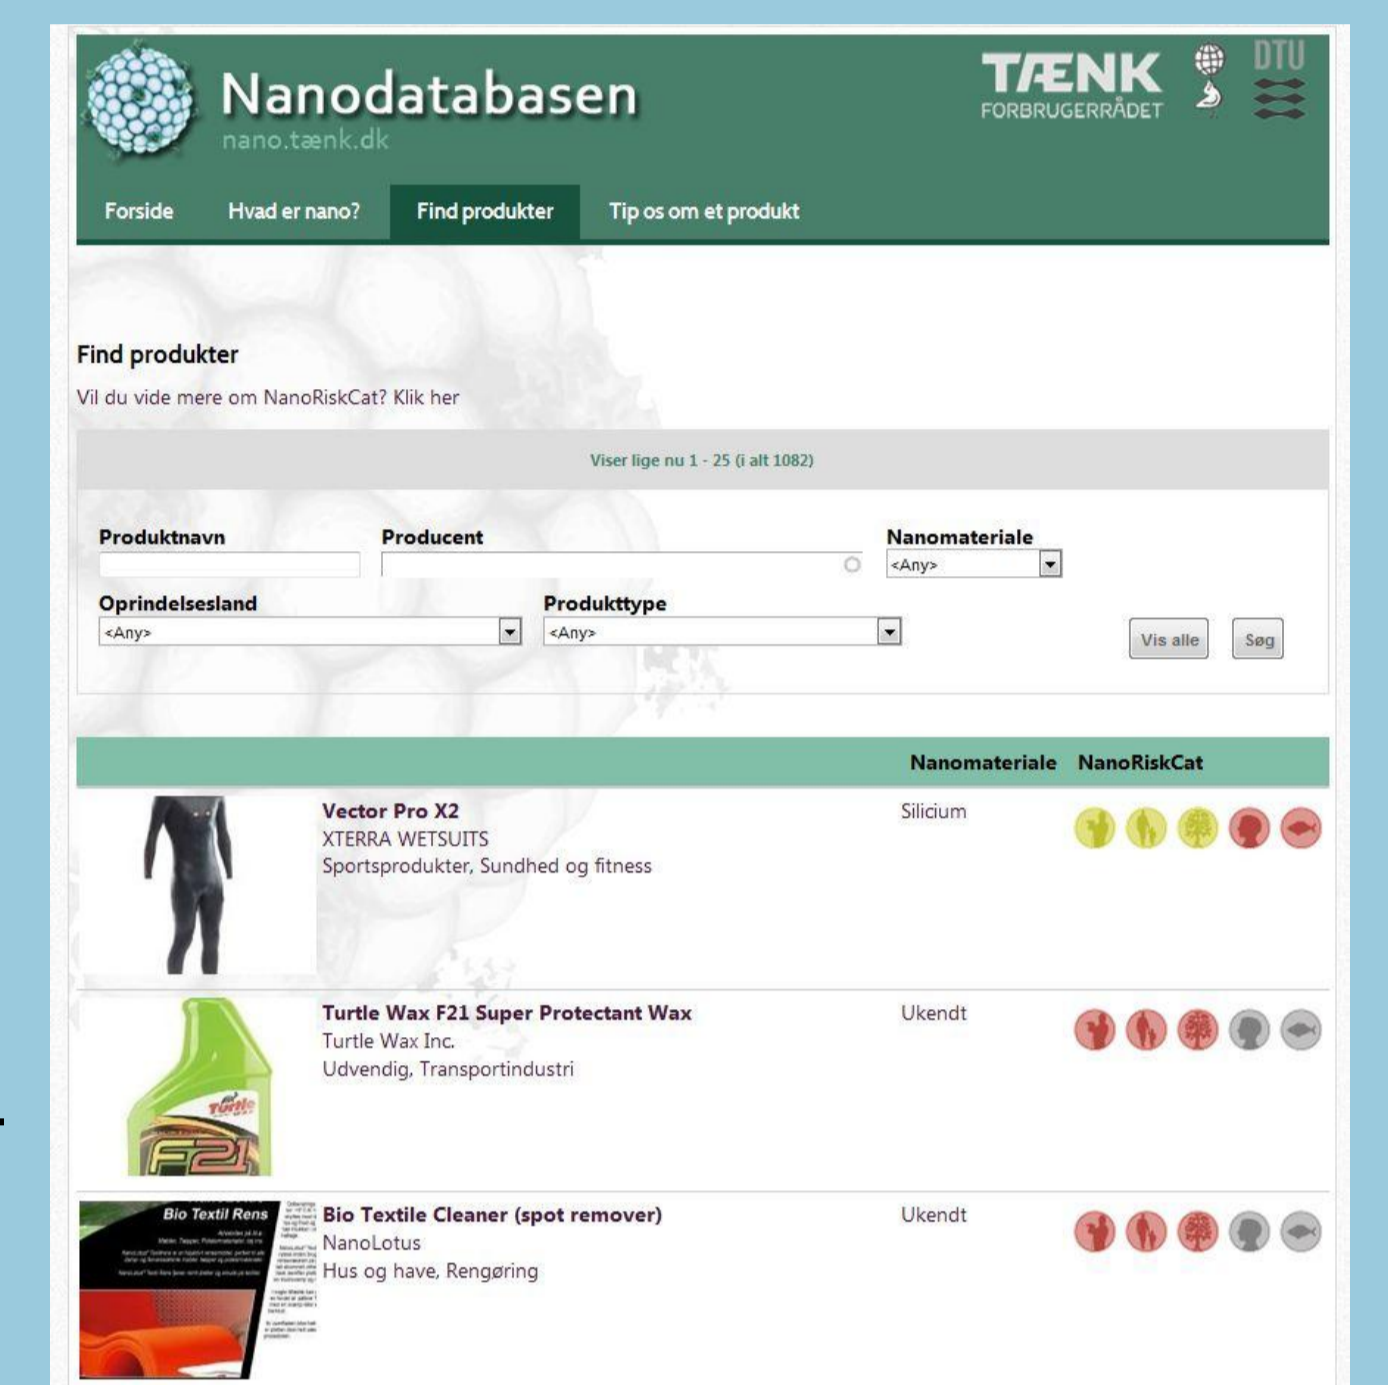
Nanodatabasen
nano.tænk.dk

TÆNK
FORBRUGERRÅDET

DTU

Forside
Hvad er nano?
Find produkter
Tip os om et produkt

Find produkter

Vil du vide mere om NanoRiskCat? Klik her

Viser lige nu 1 - 25 (i alt 1082)

Produktnavn
Producent
Nanomateriale
<Any>
Oprindelsesland
<Any>
Produkttype
<Any>
Vis alle
Søg

| | | Nanomateriale | NanoRiskCat |
|---|---|---|---|
| | Vector Pro X2<br>XTERRA WETSUITS<br>Sportsprodukter, Sundhed og fitness | Silicium | |
| Turtle F21 | Turtle Wax F21 Super Protectant Wax<br>Turtle Wax Inc.<br>Udvendig, Transportindustri | Ukendt | |
| Bio Textil Rens | Bio Textile Cleaner (spot remover)<br>NanoLotus<br>Hus og have, Rengøring | Ukendt | |